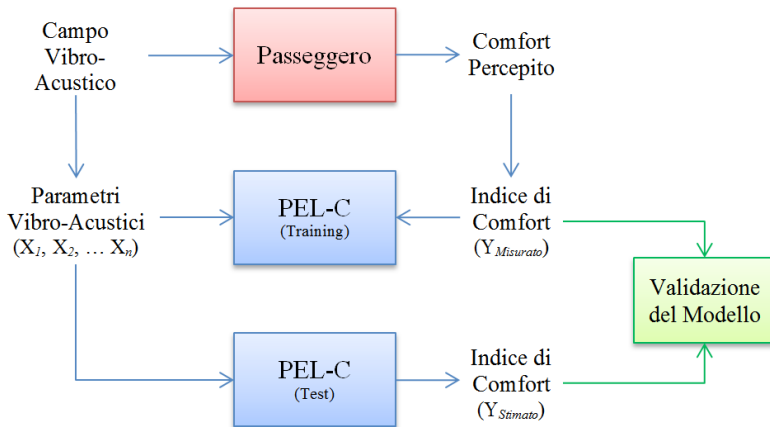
Campo Vibro-Acustico

Passeggero

Comfort Percepito

Parametri Vibro-Acustici ($X_1$, $X_2$, … $X_n$)

PEL-C (Training)

Indice di Comfort ($Y_{Misurato}$)

Validazione del Modello

PEL-C (Test)

Indice di Comfort ($Y_{Stimato}$)